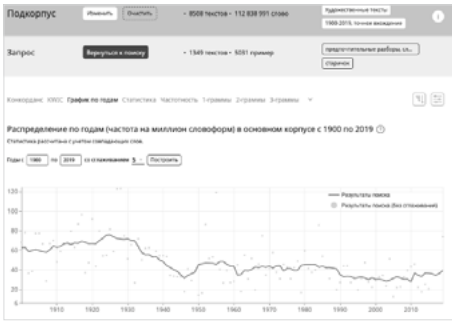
Подкорпус Изменить Очистить • 8508 текстов • 112 838 991 слово художественные тексты 1900-2019, точное вхождение

Запрос Вернуться к поиску • 1349 текстов • 5051 пример предупредительные разборы, сл... старичок

Конкорданс KWIC График по годам Статистика Частотность 1-граммы 2-граммы 3-граммы

Распределение по годам (частота на миллион словоформ) в основном корпусе с 1900 по 2019

Статистика рассчитана с учетом совпадающих слов.

Годы: 1900 по 2019 со сглаживанием 5 Построить

Результаты поиска
Результаты поиска (без сглаживания)

120
100
80
60
40
20
0

1910 1920 1930 1940 1950 1960 1970 1980 1990 2000 2010